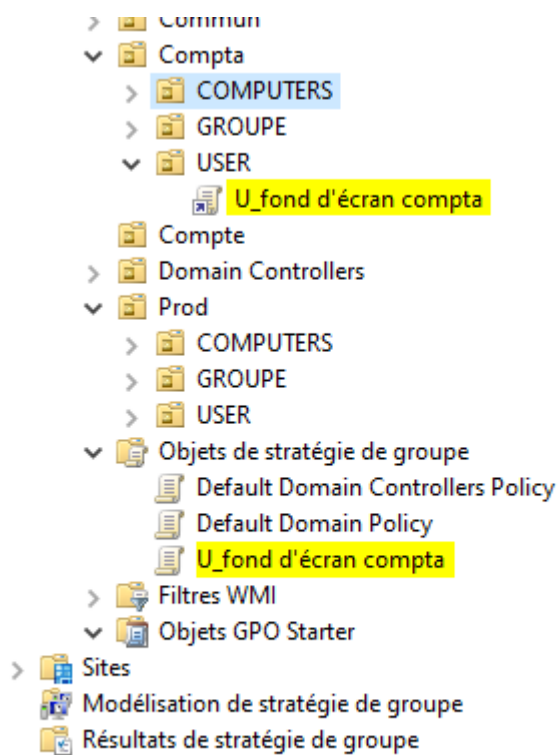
Commun
Compta
COMPUTERS
GROUPE
USER
U_fond d'écran compta
Compte
Domain Controllers
Prod
COMPUTERS
GROUPE
USER
Objets de stratégie de groupe
Default Domain Controllers Policy
Default Domain Policy
U_fond d'écran compta
Filtres WMI
Objets GPO Starter
Sites
Modélisation de stratégie de groupe
Résultats de stratégie de groupe